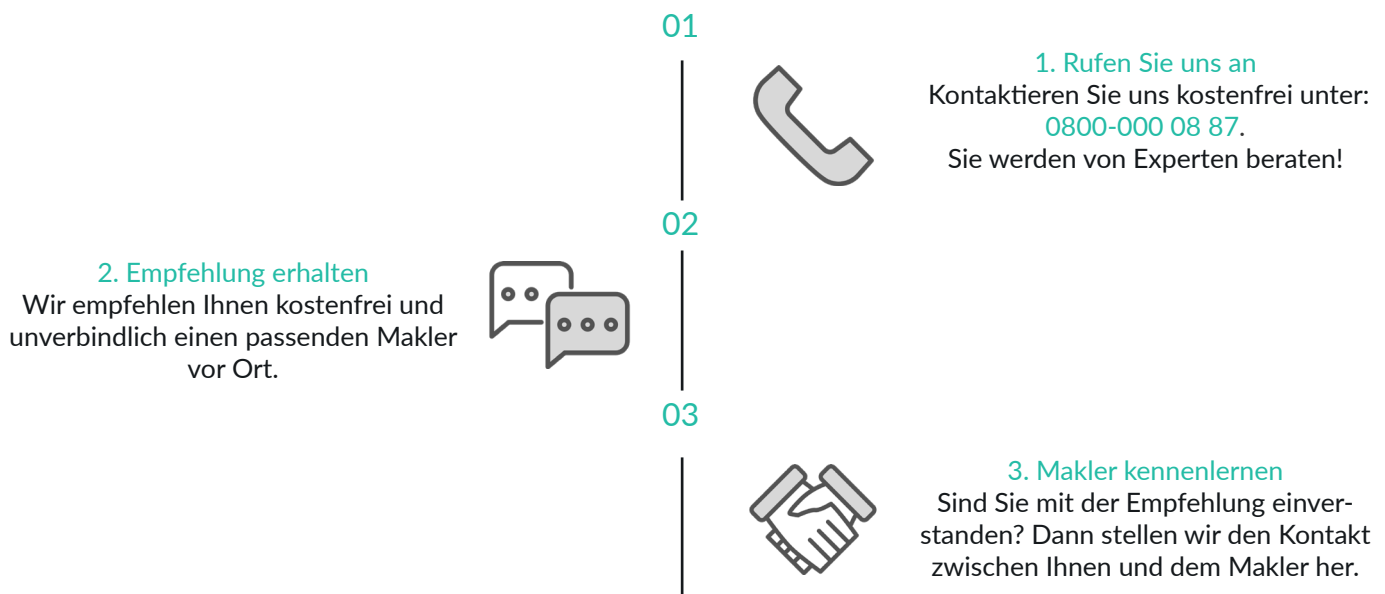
01

1. Rufen Sie uns an
Kontaktieren Sie uns kostenfrei unter: 0800-000 08 87. Sie werden von Experten beraten!

02

2. Empfehlung erhalten
Wir empfehlen Ihnen kostenfrei und unverbindlich einen passenden Makler vor Ort.

03

3. Makler kennenlernen
Sind Sie mit der Empfehlung einverstanden? Dann stellen wir den Kontakt zwischen Ihnen und dem Makler her.